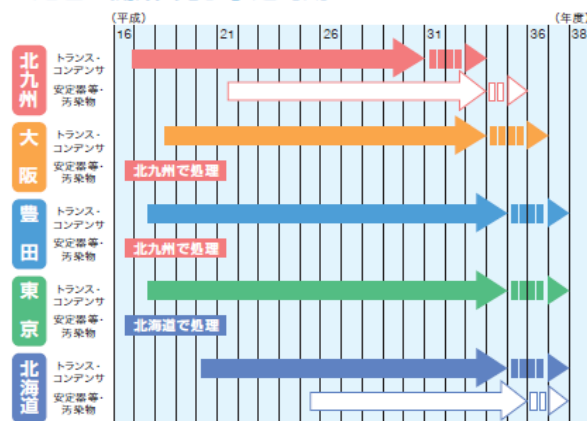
(平成)
16 21 26 31 36 (年度)

北九州
トランス・コンデンサ
安定器等・汚染物

大阪
トランス・コンデンサ
安定器等・汚染物
北九州で処理

豊田
トランス・コンデンサ
安定器等・汚染物
北九州で処理

東京
トランス・コンデンサ
安定器等・汚染物
北海道で処理

北海道
トランス・コンデンサ
安定器等・汚染物